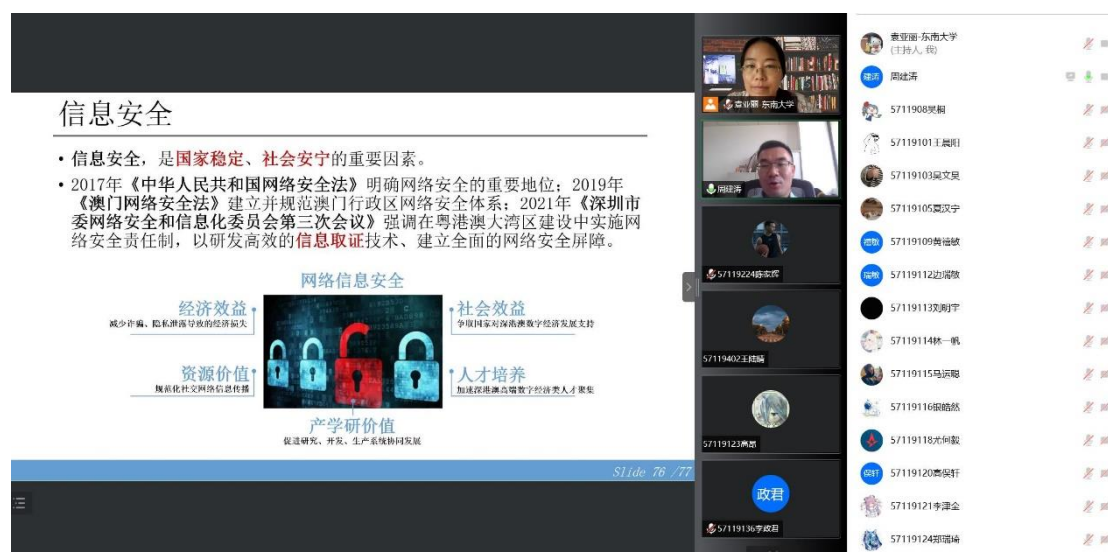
信息安全

• 信息安全，是国家稳定、社会安宁的重要因素。

• 2017年《中华人民共和国网络安全法》明确网络安全的重要地位；2019年《澳门网络安全法》建立并规范澳门行政区网络安全体系；2021年《深圳市委网络安全和信息化委员会第三次会议》强调在粤港澳大湾区建设中实施网络安全责任制，以研发高效的信息取证技术、建立全面的网络安全屏障。

网络信息安全

经济效益
减少诈骗、隐私泄露导致的经济损失

社会效益
争取国家对深港澳数字经济发展支持

资源价值
规范化社交网络信息传播

人才培养
加速深港澳高端数字经济类人才聚集

产学研价值
促进研究、开发、生产系统协同发展

Slide 76 /77

袁亚丽·东南大学
周建涛
57119224陈家辉
57119402王晗晴
57119123高昂
政君
57119136李政君

袁亚丽·东南大学
(主持人, 我)
建涛
周建涛
57119108吴桐
57119101王晨阳
57119103吴文昊
57119105夏汉宇
敏
57119109黄倍敏
瑞敏
57119112边瑞敏
57119113刘昀宇
57119114林一帆
57119115马滨聪
57119116邱皓然
57119118尤何毅
昊轩
57119120袁昊轩
57119121李津金
57119124郑瑞琦